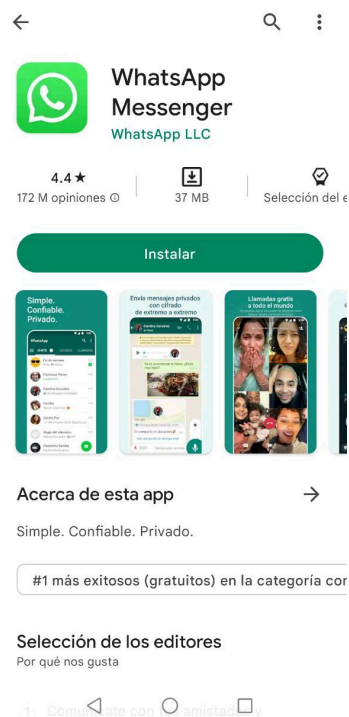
WhatsApp Messenger
WhatsApp LLC

4.4 ★
172 M opiniones ⓘ

37 MB

Selección del e

Instalar

Simple. Confiable. Privado.

Envía mensajes privados con cifrado de extremo a extremo

Llamadas gratis a todo el mundo

Acerca de esta app →

Simple. Confiable. Privado.

#1 más exitosos (gratuitos) en la categoría co

Selección de los editores
Por qué nos gusta

Comunícate con tus amistades y